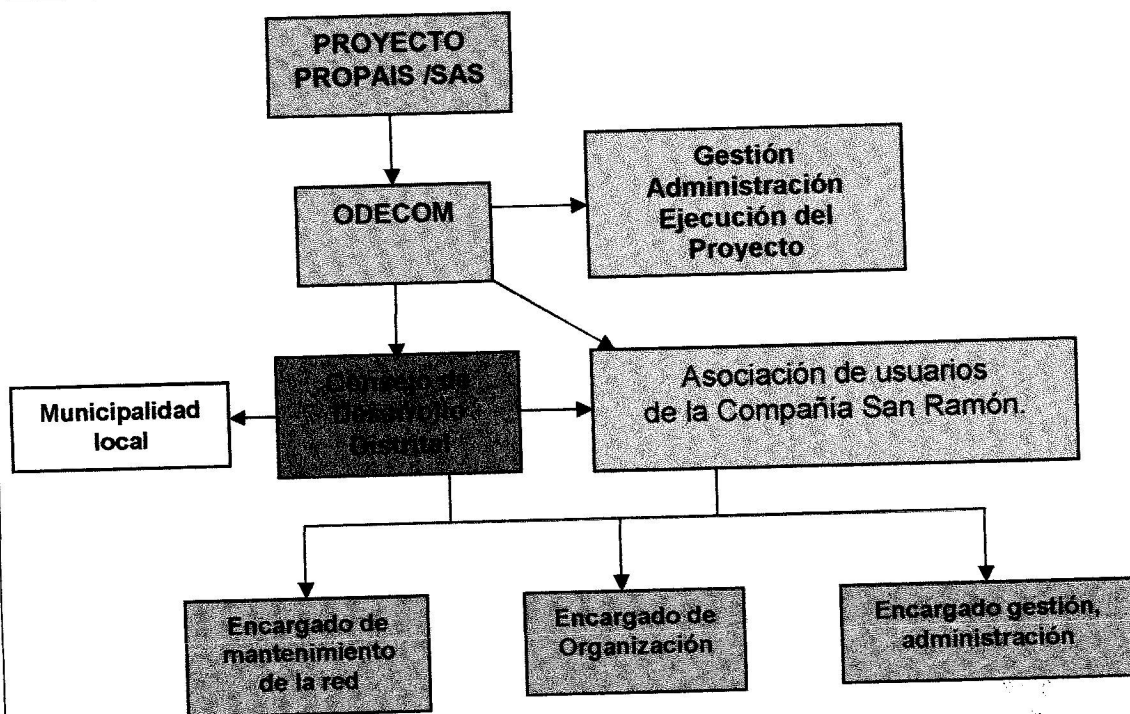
PROYECTO PROPAIS /SAS

ODECOM

Gestión Administración Ejecución del Proyecto

Consejo de Desarrollo Distrital

Asociación de usuarios de la Compañía San Ramón.

Municipalidad local

Encargado de mantenimiento de la red

Encargado de Organización

Encargado gestión, administración